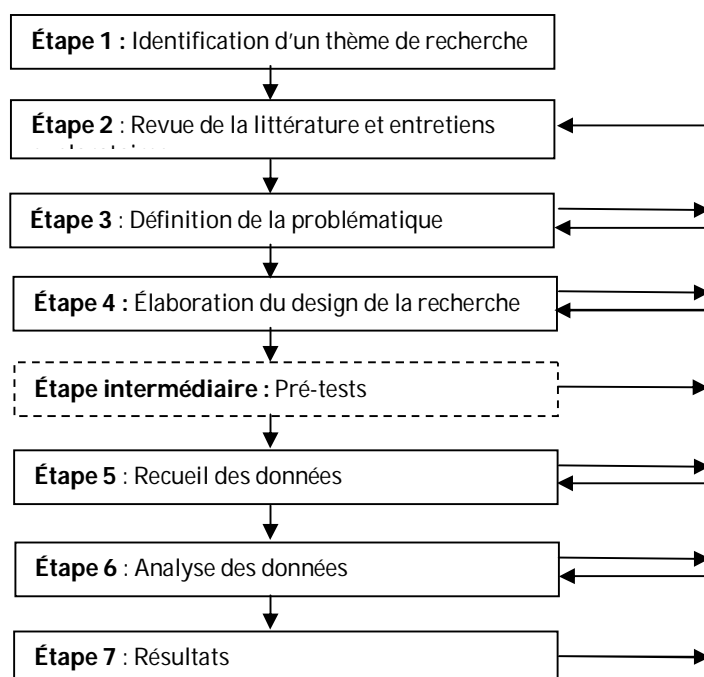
Étape 1 : Identification d'un thème de recherche

Étape 2 : Revue de la littérature et entretiens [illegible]

Étape 3 : Définition de la problématique

Étape 4 : Élaboration du design de la recherche

Étape intermédiaire : Pré-tests

Étape 5 : Recueil des données

Étape 6 : Analyse des données

Étape 7 : Résultats